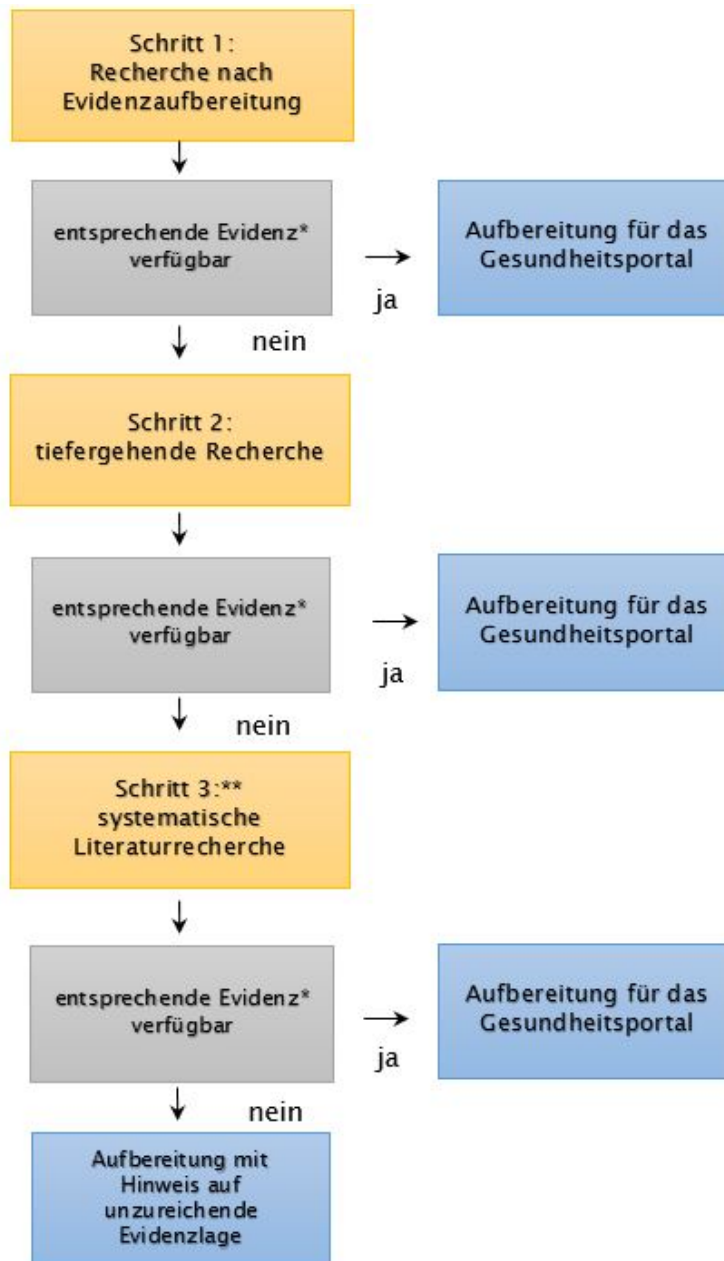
Schritt 1:
Recherche nach Evidenzaufbereitung

entsprechende Evidenz* verfügbar

ja

Aufbereitung für das Gesundheitsportal

nein

Schritt 2:
tiefergehende Recherche

entsprechende Evidenz* verfügbar

ja

Aufbereitung für das Gesundheitsportal

nein

Schritt 3:**
systematische Literaturrecherche

entsprechende Evidenz* verfügbar

ja

Aufbereitung für das Gesundheitsportal

nein

Aufbereitung mit Hinweis auf unzureichende Evidenzlage